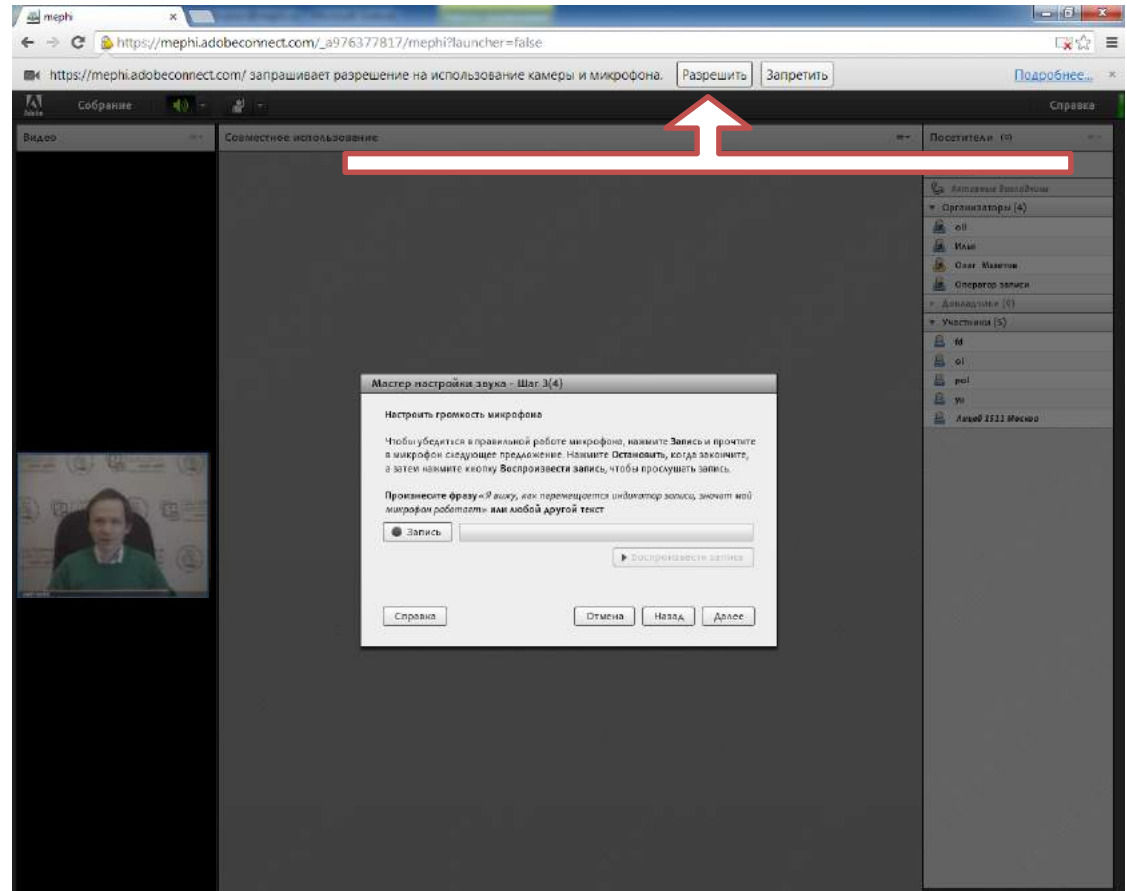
mephi

https://mephi.adobeconnect.com/_a976377817/mephi?launcher=false

https://mephi.adobeconnect.com/ запрашивает разрешение на использование камеры и микрофона. Разрешить Запретить Подробнее...

Собрание Справка

Видео

Совместное использование

Посетители (9)

Активные докладчики

Организаторы (4)

oll

Илья

Олег Маматов

Оператор записи

Докладчики (0)

Участники (5)

fd

ol

pol

yu

Лицей 1511 Москва

Мастер настройки звука - Шаг 3(4)

Настроить громкость микрофона

Чтобы убедиться в правильной работе микрофона, нажмите Запись и прочтите в микрофон следующее предложение. Нажмите Остановить, когда закончите, а затем нажмите кнопку Воспроизвести запись, чтобы прослушать запись.

Произнесите фразу «Я вижу, как перемещается индикатор записи, значит мой микрофон работает» или любой другой текст

Запись

Воспроизвести запись

Справка Отмена Назад Далее